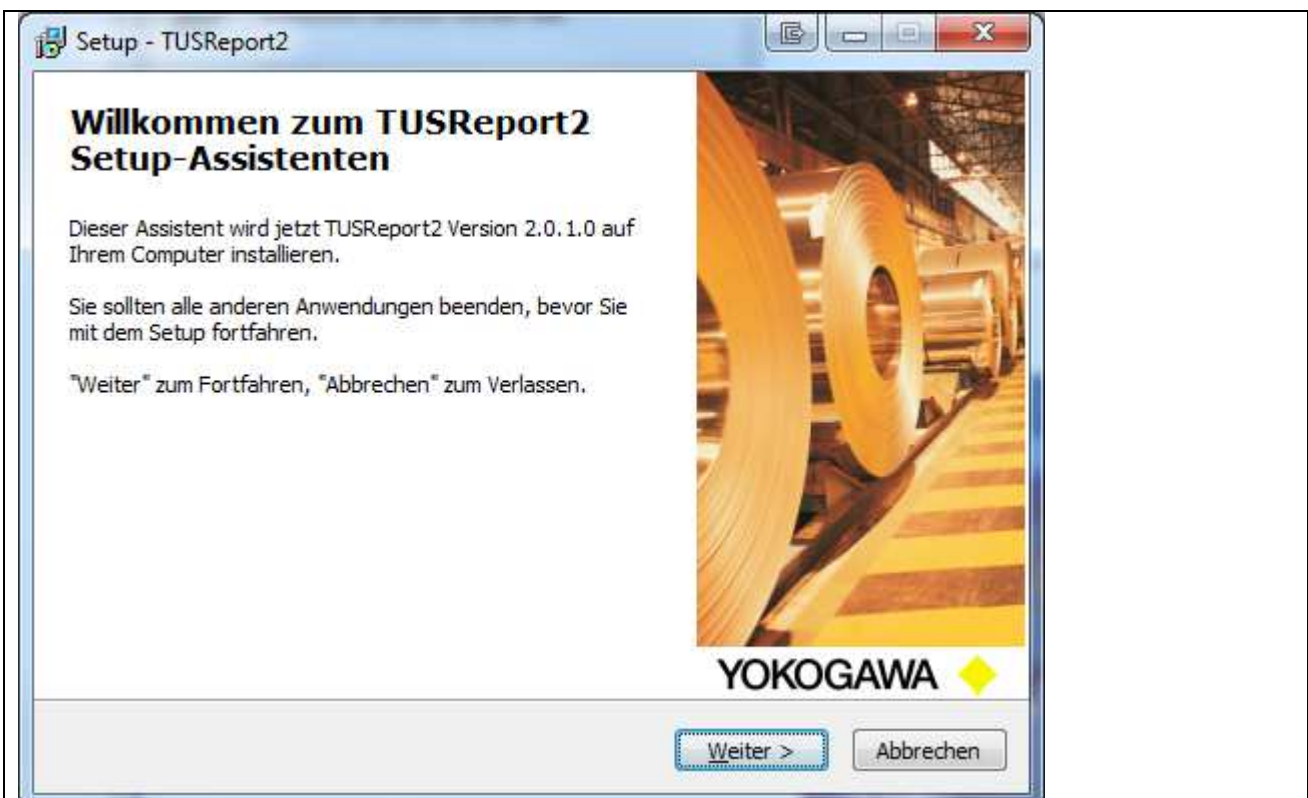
Setup - TUSReport2

Willkommen zum TUSReport2 Setup-Assistenten

Dieser Assistent wird jetzt TUSReport2 Version 2.0.1.0 auf Ihrem Computer installieren.

Sie sollten alle anderen Anwendungen beenden, bevor Sie mit dem Setup fortfahren.

"Weiter" zum Fortfahren, "Abbrechen" zum Verlassen.

YOKOGAWA

Weiter >

Abbrechen